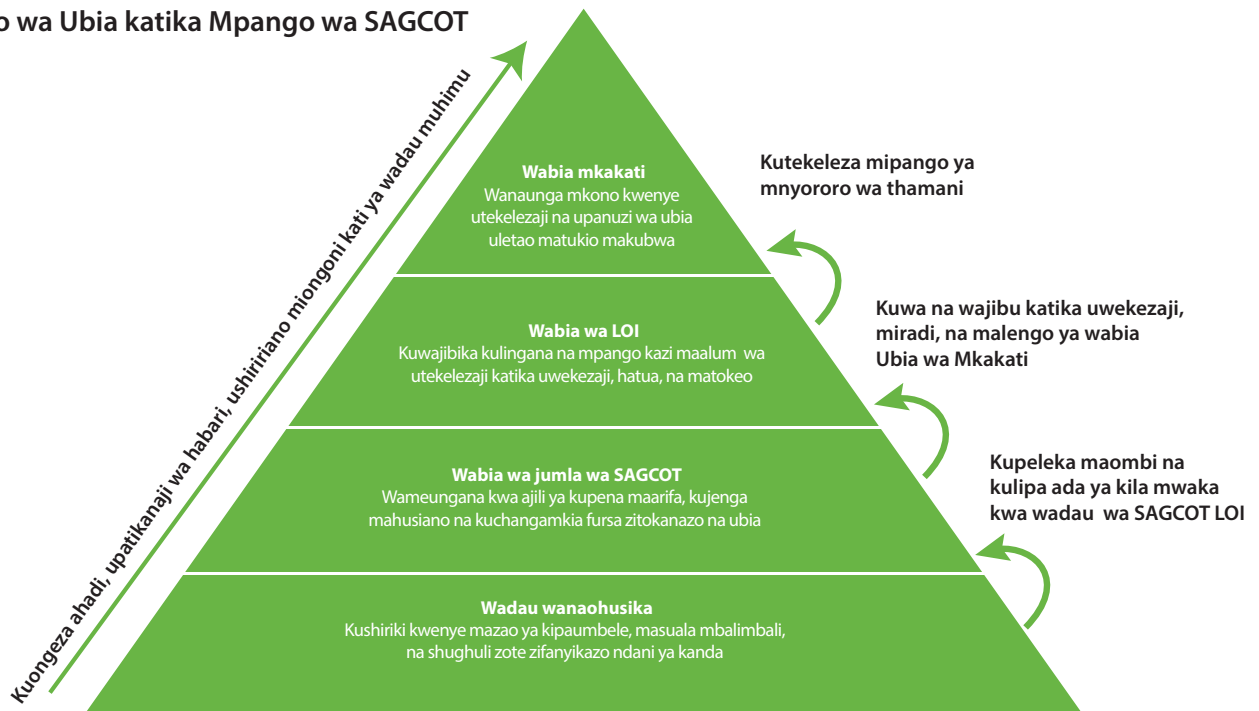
o wa Ubia katika Mpango wa SAGCOT

Kuongeza ahadi, upatikanaji wa habari, ushiriiano miongoni kati ya wadau muhimu

Wabia mkakati
Wanaunga mkono kwenye utekelezaji na upanuzi wa ubia uletao matukio makubwa

Wabia wa LOI
Kuwajibika kulingana na mpango kazi maalum wa utekelezaji katika uwekezaji, hatua, na matokeo

Wabia wa jumla wa SAGCOT
Wameungana kwa ajili ya kupena maarifa, kujenga mahusiano na kuchangamkia fursa zitokanazo na ubia

Wadau wanaohusika
Kushiriki kwenye mazao ya kipaumbele, masuala mbalimbali, na shughuli zote zifanyikazo ndani ya kanda

Kutekeleza mipango ya mnyororo wa thamani

Kuwa na wajibu katika uwekezaji, miradi, na malengo ya wabia Ubia wa Mkakati

Kupeleka maombi na kulipa ada ya kila mwaka kwa wadau wa SAGCOT LOI